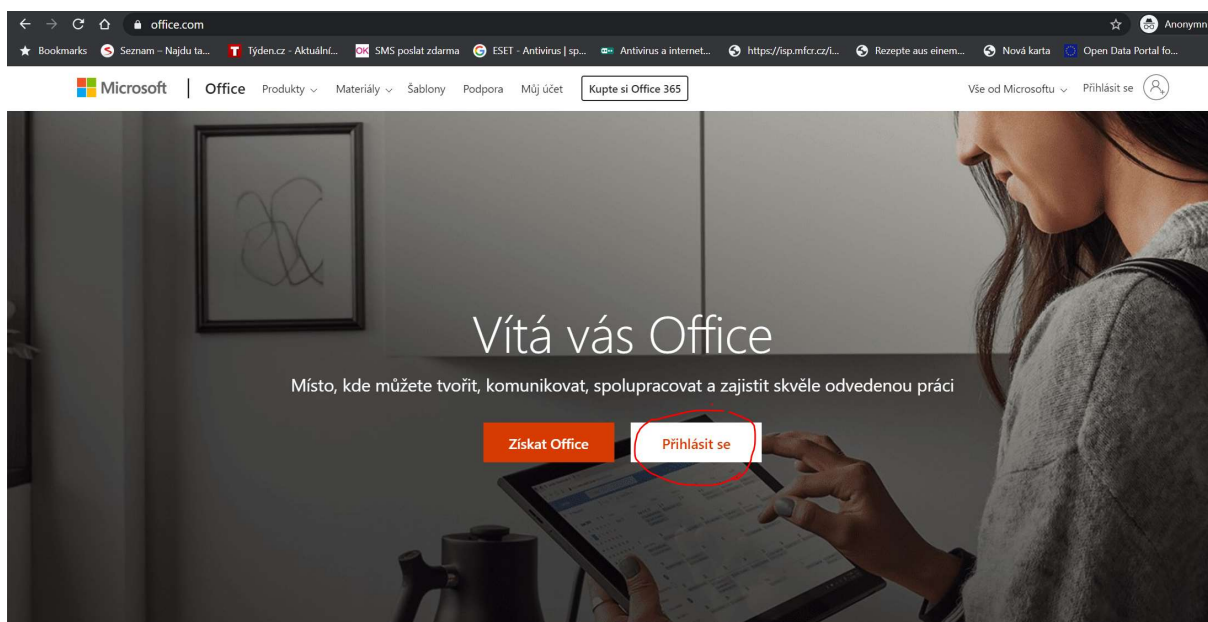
office.com

Anonymn

Bookmarks Seznam – Najdu ta... Týden.cz - Aktuální... SMS poslat zdarma ESET - Antivirus | sp... Antivirus a internet... https://isp.mfcr.cz/i... Rezepte aus einem... Nová karta Open Data Portal fo...

Microsoft | Office Produkty Materiály Šablony Podpora Můj účet Kupte si Office 365

Vše od Microsoftu Přihlásit se

Vítá vás Office

Místo, kde můžete tvořit, komunikovat, spolupracovat a zajistit skvěle odvedenou práci

Získat Office Přihlásit se